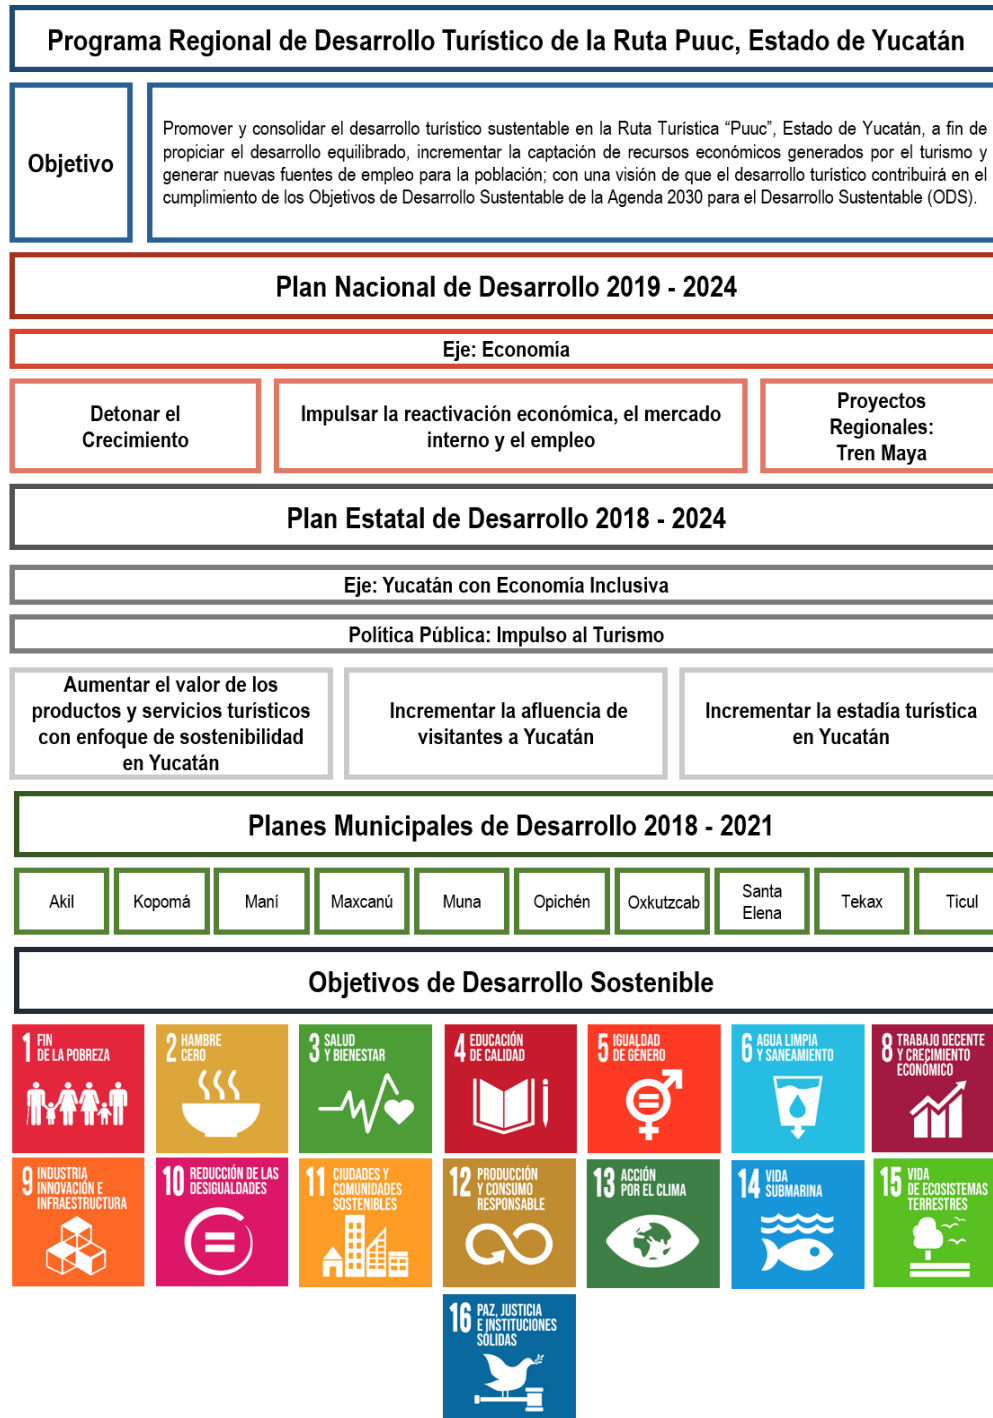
Programa Regional de Desarrollo Turístico de la Ruta Puuc, Estado de Yucatán

Objetivo

Promover y consolidar el desarrollo turístico sustentable en la Ruta Turística "Puuc", Estado de Yucatán, a fin de propiciar el desarrollo equilibrado, incrementar la captación de recursos económicos generados por el turismo y generar nuevas fuentes de empleo para la población; con una visión de que el desarrollo turístico contribuirá en el cumplimiento de los Objetivos de Desarrollo Sustentable de la Agenda 2030 para el Desarrollo Sustentable (ODS).

Plan Nacional de Desarrollo 2019 - 2024

Eje: Economía

Detonar el Crecimiento

Impulsar la reactivación económica, el mercado interno y el empleo

Proyectos Regionales: Tren Maya

Plan Estatal de Desarrollo 2018 - 2024

Eje: Yucatán con Economía Inclusiva

Política Pública: Impulso al Turismo

Aumentar el valor de los productos y servicios turísticos con enfoque de sostenibilidad en Yucatán

Incrementar la afluencia de visitantes a Yucatán

Incrementar la estadía turística en Yucatán

Planes Municipales de Desarrollo 2018 - 2021

| Akil | Kopomá | Maní | Maxcanú | Muna | Opichén | Oxkutzcab | Santa Elena | Tekax | Ticul |
|---|---|---|---|---|---|---|---|---|---|

Objetivos de Desarrollo Sostenible

1 FIN DE LA POBREZA
2 HAMBRE CERO
3 SALUD Y BIENESTAR
4 EDUCACIÓN DE CALIDAD
5 IGUALDAD DE GÉNERO
6 AGUA LIMPIA Y SANEAMIENTO
8 TRABAJO DECENTE Y CRECIMIENTO ECONÓMICO
9 INDUSTRIA INNOVACIÓN E INFRAESTRUCTURA
10 REDUCCIÓN DE LAS DESIGUALDADES
11 CIUDADES Y COMUNIDADES SOSTENIBLES
12 PRODUCCIÓN Y CONSUMO RESPONSABLE
13 ACCIÓN POR EL CLIMA
14 VIDA SUBMARINA
15 VIDA DE ECOSISTEMAS TERRESTRES
16 PAZ, JUSTICIA E INSTITUCIONES SÓLIDAS